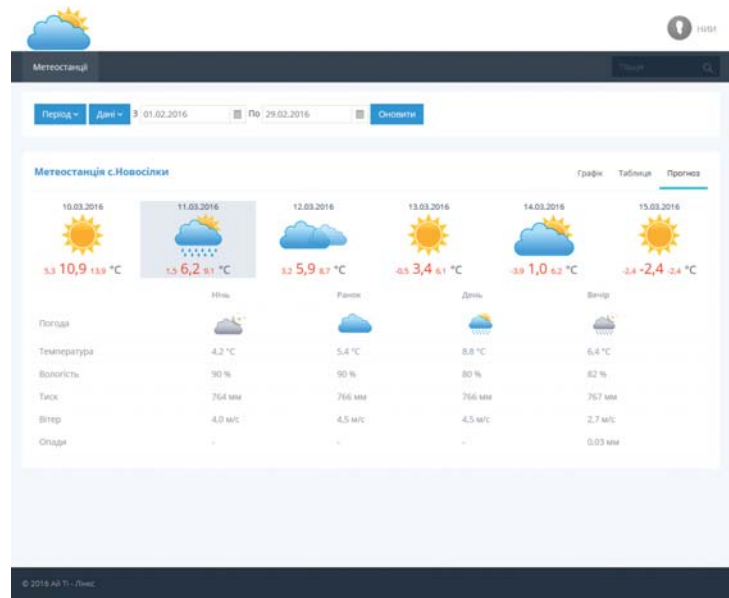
НИИ

Метеостанції

Пошук

Період ▾ Дані ▾ З 01.02.2016 По 29.02.2016 Оновити

Метеостанція с.Новосілки

Графік Таблиця Прогноз

10.03.2016
5,3 10,9 13,9 °C

11.03.2016
1,5 6,2 9,1 °C

12.03.2016
3,2 5,9 8,7 °C

13.03.2016
-0,5 3,4 6,1 °C

14.03.2016
-3,9 1,0 6,2 °C

15.03.2016
-2,4 -2,4 -2,4 °C

| | Ніч | Ранок | День | Вечір |
|---|---|---|---|---|
| Погода | | | | |
| Температура | 4,2 °C | 5,4 °C | 8,8 °C | 6,4 °C |
| Вологість | 90 % | 90 % | 80 % | 82 % |
| Тиск | 764 мм | 766 мм | 766 мм | 767 мм |
| Вітер | 4,0 м/с | 4,5 м/с | 4,5 м/с | 2,7 м/с |
| Опади | - | - | - | 0,03 мм |

© 2016 All Ti - Лінкс